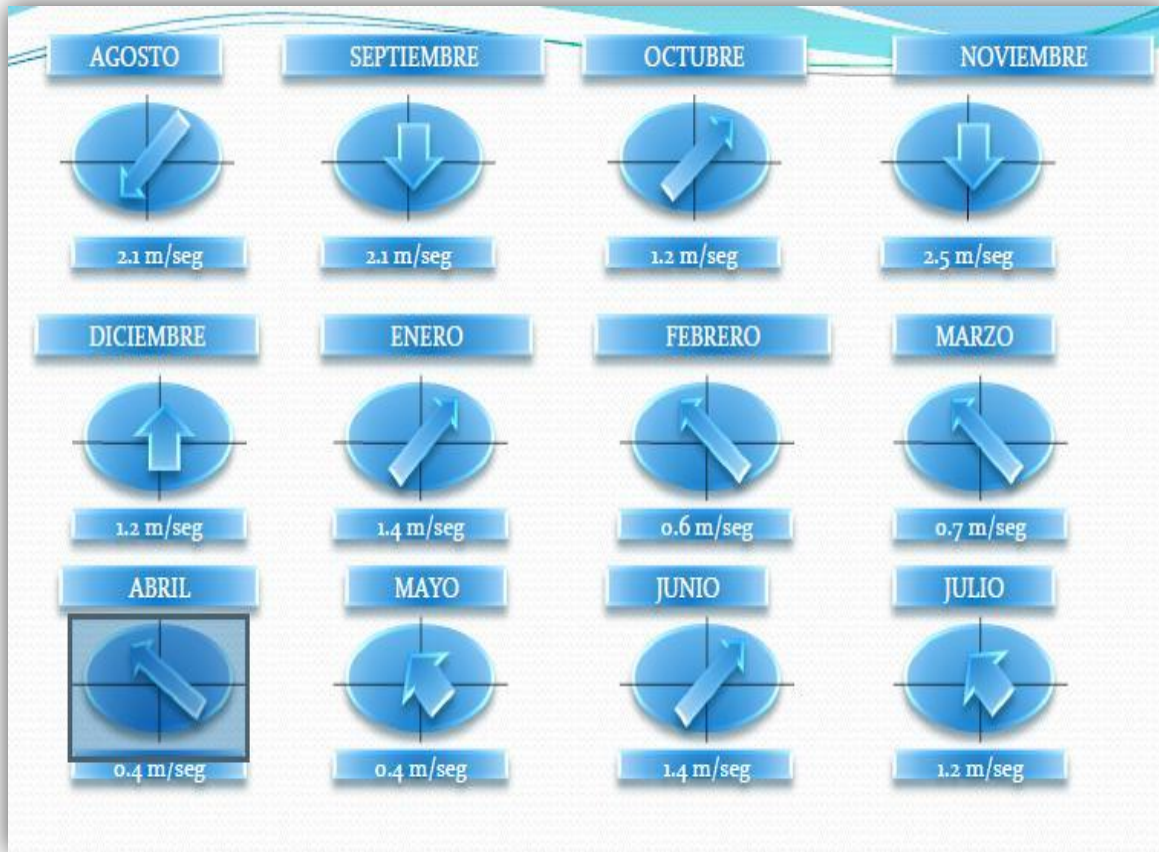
AGOSTO

2.1 m/seg

SEPTIEMBRE

2.1 m/seg

OCTUBRE

1.2 m/seg

NOVIEMBRE

2.5 m/seg

DICIEMBRE

1.2 m/seg

ENERO

1.4 m/seg

FEBRERO

0.6 m/seg

MARZO

0.7 m/seg

ABRIL

0.4 m/seg

MAYO

0.4 m/seg

JUNIO

1.4 m/seg

JULIO

1.2 m/seg